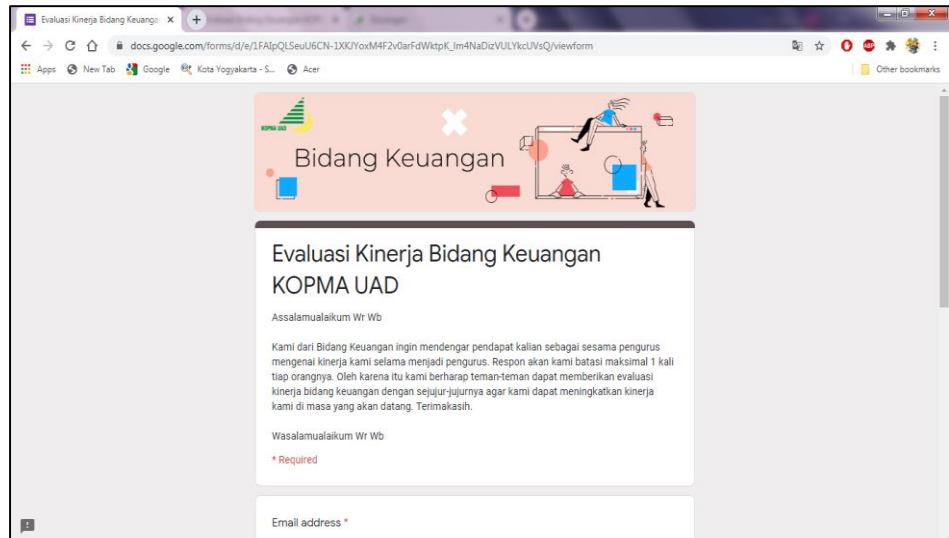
Evaluasi Kinerja Bidang Keuanga ×
+
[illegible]
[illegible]
docs.google.com/forms/d/e/1FAIpQLSeuU6CN-1XKJYoxM4F2v0arFdWktpK_Im4NaDizVULYkcUVsQ/viewform
Apps New Tab Google Kota Yogyakarta - S... Acer
Other bookmarks

KOPMA UAD
Bidang Keuangan

Evaluasi Kinerja Bidang Keuangan KOPMA UAD

Assalamualaikum Wr Wb

Kami dari Bidang Keuangan ingin mendengar pendapat kalian sebagai sesama pengurus mengenai kinerja kami selama menjadi pengurus. Respon akan kami batasi maksimal 1 kali tiap orangnya. Oleh karena itu kami berharap teman-teman dapat memberikan evaluasi kinerja bidang keuangan dengan sejujur-jujurnya agar kami dapat meningkatkan kinerja kami di masa yang akan datang. Terimakasih.

Wasalamualaikum Wr Wb

* Required

Email address *